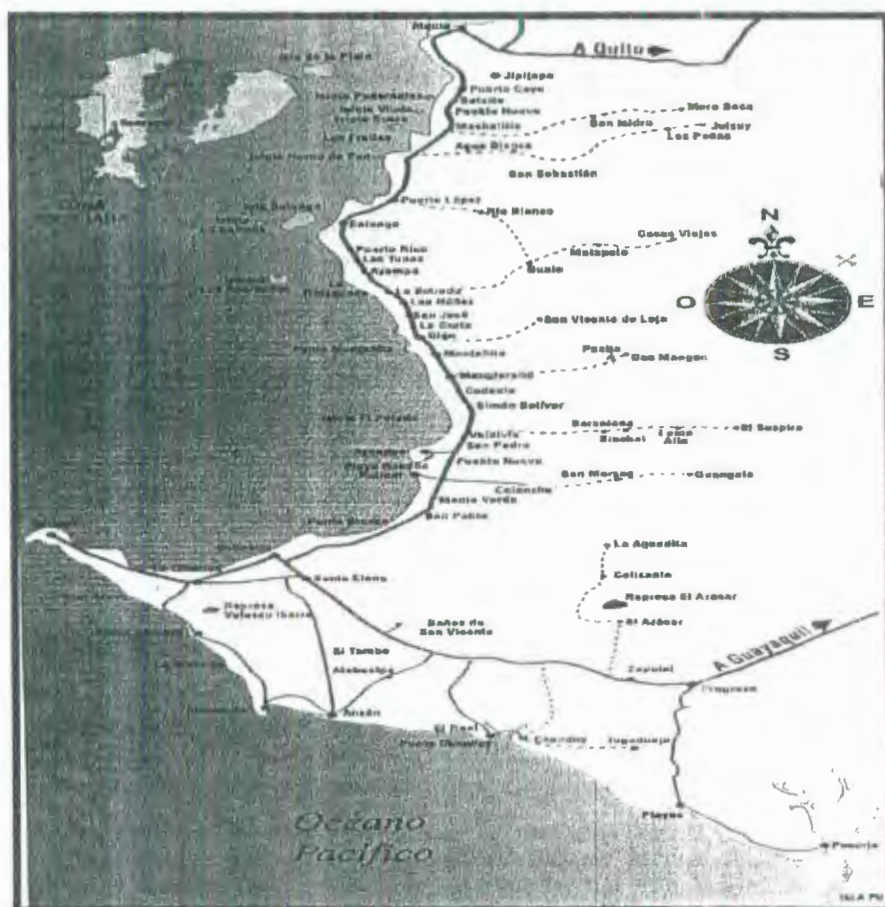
Manta
A Quito
Isla de la Plata
Jipijapa
Puerto Cayo
Salaite
Pueblo Nuevo
Machalilla
Mero Seco
San Isidro
Julcuy
Los Pocos
Agua Blanca
Los Frailes
San Sebastián
Puerto López
Río Blanco
Salango
Casas Viejas
Puerto Rico
Las Tunas
Ayampe
Matapalo
Dualé
La Entrada
Las Núñez
San José
La Curia
Olón
San Vicente de Loja
Montañita
Pasaje
San Mangón
Manglaralto
Cadeate
Simón Bolívar
Valdivia
San Pedro
Barcelona
Sinchal
Loma Alta
El Suspiro
Pueblo Nuevo
San Marcos
Guangala
Colonche
Monte Verde
San Pablo
Punta Blanca
La Aguadita
Colicante
Represa El Azúcar
El Azúcar
Santa Elena
Represa Velasco Ibarra
Baños de San Vicente
El Tambo
Atahualpa
A Guayaquil
Zapotal
Progreso
Ancón
El Real
Chanduy
Tugaduaja
Playas
Océano Pacífico
Posorja
N
S
O
E
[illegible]